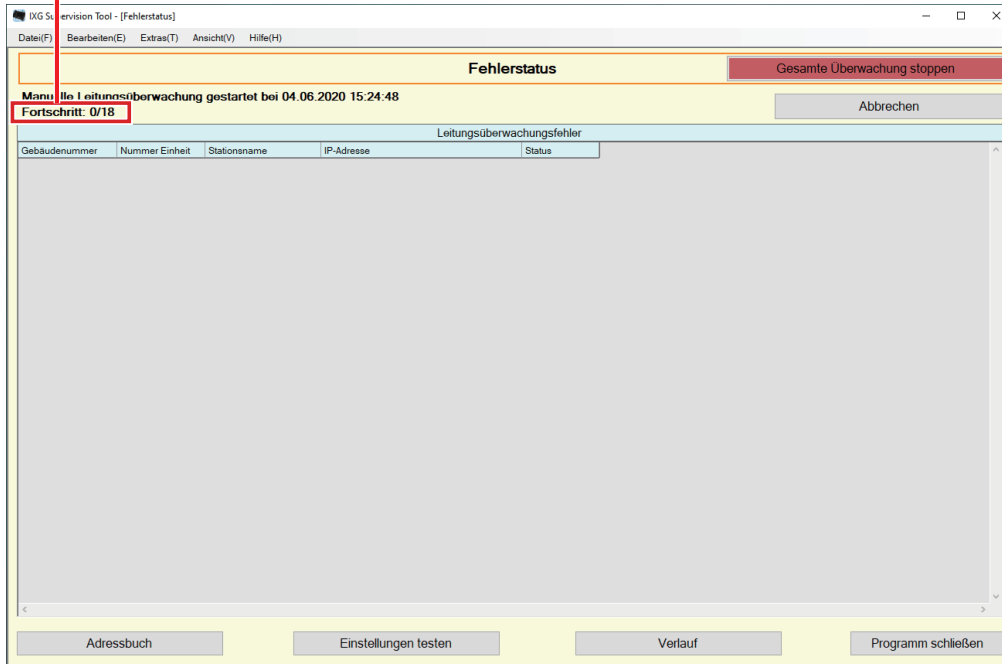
IXG Su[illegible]ervision Tool - [Fehlerstatus]

Datei(F) Bearbeiten(E) Extras(T) Ansicht(V) Hilfe(H)

Fehlerstatus

Gesamte Überwachung stoppen

Manu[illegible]lle Leitungsüberwachung gestartet bei 04.06.2020 15:24:48

Fortschritt: 0/18

Abbrechen

Leitungsüberwachungsfehler

| Gebäudenummer | Nummer Einheit | Stationsname | IP-Adresse | Status |
|---|---|---|---|---|

Adressbuch

Einstellungen testen

Verlauf

Programm schließen